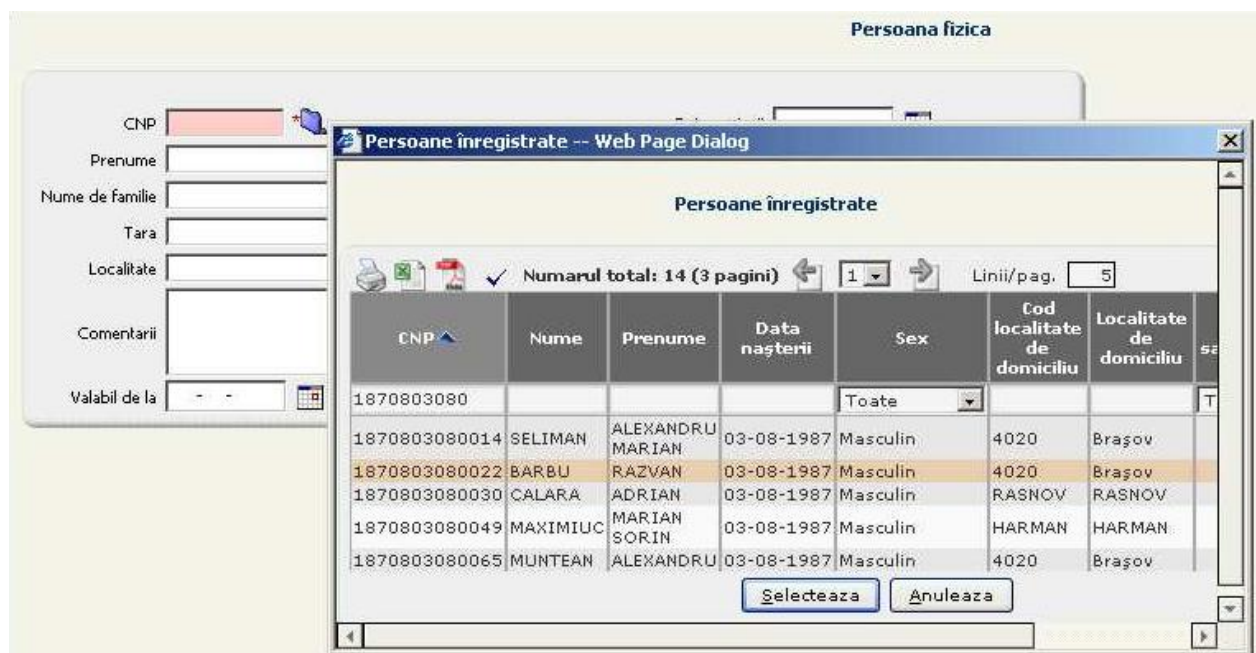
Persoana fizica

CNP *
Prenume
Nume de familie
Tara
Localitate
Comentarii
Valabil de la - -

Persoane înregistrate -- Web Page Dialog

Persoane înregistrate

Numarul total: 14 (3 pagini) 1 Linii/pag. 5

| CNP | Nume | Prenume | Data nașterii | Sex | Cod localitate de domiciliu | Localitate de domiciliu | sa |
|---|---|---|---|---|---|---|---|
| 1870803080 | | | | Toate | | | T |
| 1870803080014 | SELIMAN | ALEXANDRU MARIAN | 03-08-1987 | Masculin | 4020 | Brașov | |
| 1870803080022 | BARBU | RAZVAN | 03-08-1987 | Masculin | 4020 | Brașov | |
| 1870803080030 | CALARA | ADRIAN | 03-08-1987 | Masculin | RASNOV | RASNOV | |
| 1870803080049 | MAXIMIUC | MARIAN SORIN | 03-08-1987 | Masculin | HARMAN | HARMAN | |
| 1870803080065 | MUNTEAN | ALEXANDRU | 03-08-1987 | Masculin | 4020 | Brașov | |

Selecteaza Anuleaza